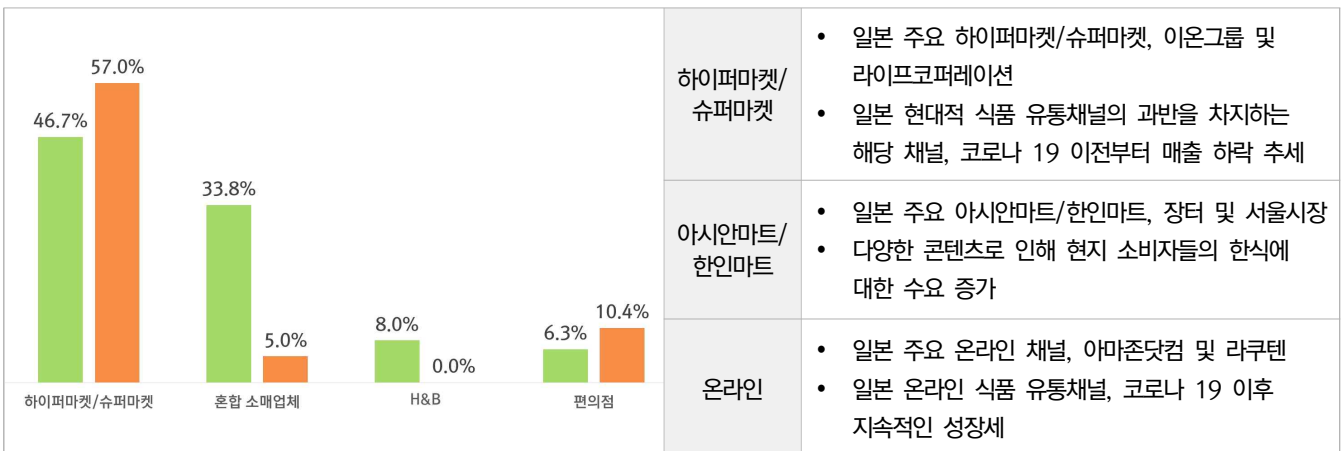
57.0%
46.7%
33.8%
5.0%
8.0%
0.0%
6.3%
10.4%

하이퍼마켓/슈퍼마켓
혼합 소매업체
H&B
편의점

| | |
|---|---|
| 하이퍼마켓/슈퍼마켓 | • 일본 주요 하이퍼마켓/슈퍼마켓, 이온그룹 및 라이프코퍼레이션<br>• 일본 현대적 식품 유통채널의 과반을 차지하는 해당 채널, 코로나 19 이전부터 매출 하락 추세 |
| 아시안마트/한인마트 | • 일본 주요 아시안마트/한인마트, 장터 및 서울시장<br>• 다양한 콘텐츠로 인해 현지 소비자들의 한식에 대한 수요 증가 |
| 온라인 | • 일본 주요 온라인 채널, 아마존닷컴 및 라쿠텐<br>• 일본 온라인 식품 유통채널, 코로나 19 이후 지속적인 성장세 |